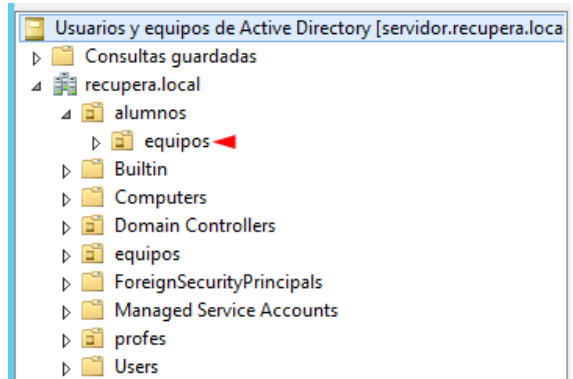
Usuarios y equipos de Active Directory [servidor.recupera.loca
Consultas guardadas
recupera.local
alumnos
equipos
Builtin
Computers
Domain Controllers
equipos
ForeignSecurityPrincipals
Managed Service Accounts
profes
Users